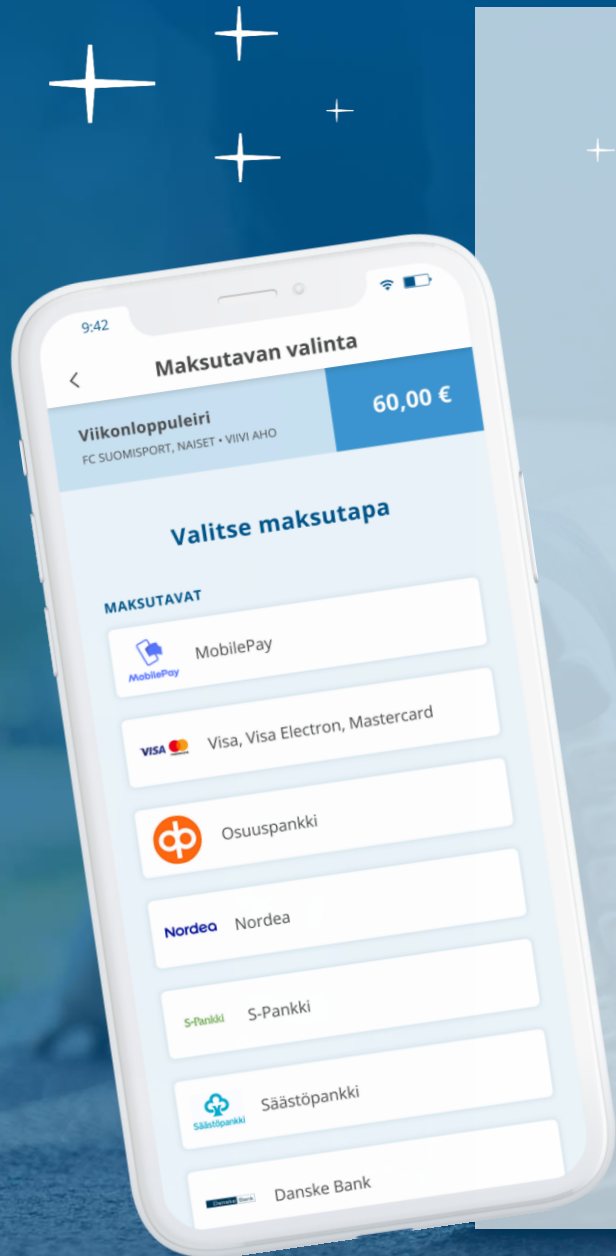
9:42

<

Maksutavan valinta

Viikonloppuleiri
FC SUOMISPORT, NAISET • VIIVI AHO

60,00 €

Valitse maksutapa

MAKSUTAVAT

MobilePay MobilePay

VISA Visa, Visa Electron, Mastercard

Osuuspankki

Nordea Nordea

S-Pankki S-Pankki

Säästöpankki Säästöpankki

Danske Bank Danske Bank